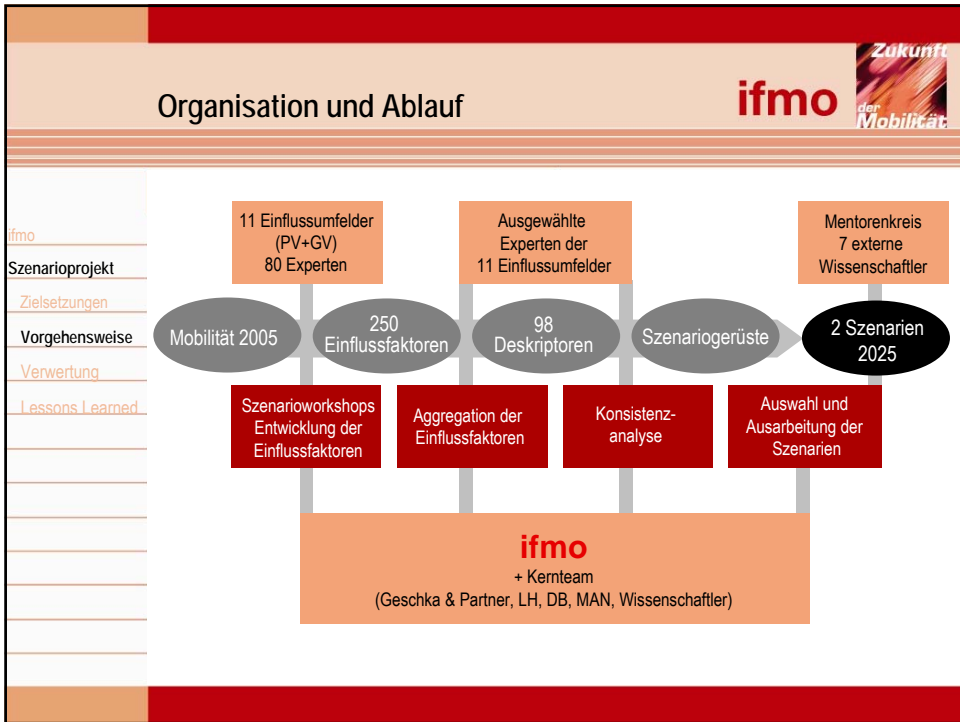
Organisation und Ablauf

ifmo

Zukunft der Mobilität

ifmo
Szenarioprojekt
Zielsetzungen
Vorgehensweise
Verwertung
Lessons Learned

11 Einflussumfelder (PV+GV) 80 Experten

Ausgewählte Experten der 11 Einflussumfelder

Mentorenkreis 7 externe Wissenschaftler

Mobilität 2005

250 Einflussfaktoren

98 Deskriptoren

Szenariogerüste

2 Szenarien 2025

Szenarioworkshops Entwicklung der Einflussfaktoren

Aggregation der Einflussfaktoren

Konsistenz-analyse

Auswahl und Ausarbeitung der Szenarien

ifmo
+ Kernteam
(Geschka & Partner, LH, DB, MAN, Wissenschaftler)